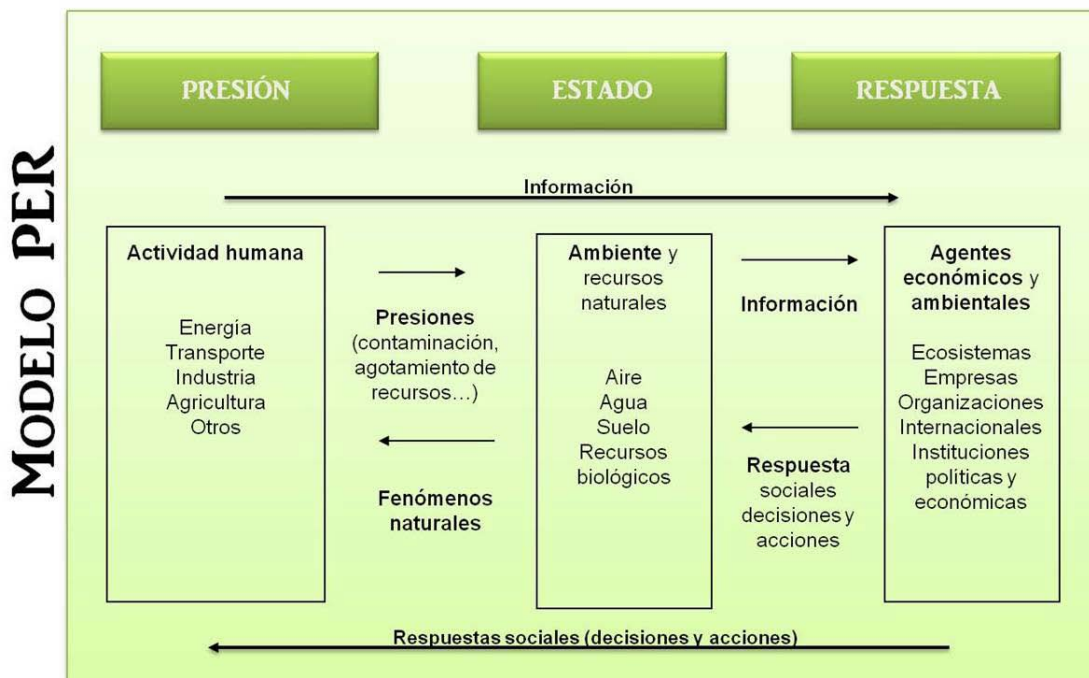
MODELO PER

PRESIÓN

ESTADO

RESPUESTA

Información

Actividad humana

Energía
Transporte
Industria
Agricultura
Otros

Presiones (contaminación, agotamiento de recursos…)

Fenómenos naturales

Ambiente y recursos naturales

Aire
Agua
Suelo
Recursos biológicos

Información

Respuesta sociales decisiones y acciones

Agentes económicos y ambientales

Ecosistemas
Empresas
Organizaciones
Internacionales
Instituciones políticas y económicas

Respuestas sociales (decisiones y acciones)